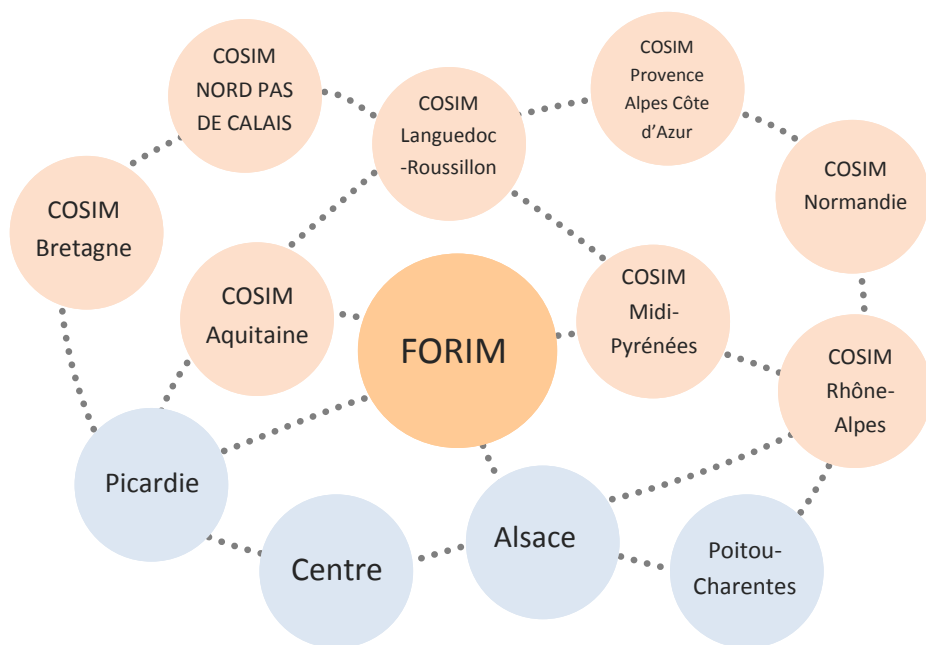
COSIM NORD PAS DE CALAIS

COSIM Languedoc -Roussillon

COSIM Provence Alpes Côte d'Azur

COSIM Normandie

COSIM Bretagne

COSIM Aquitaine

FORIM

COSIM Midi-Pyrénées

COSIM Rhône-Alpes

Picardie

Centre

Alsace

Poitou-Charentes